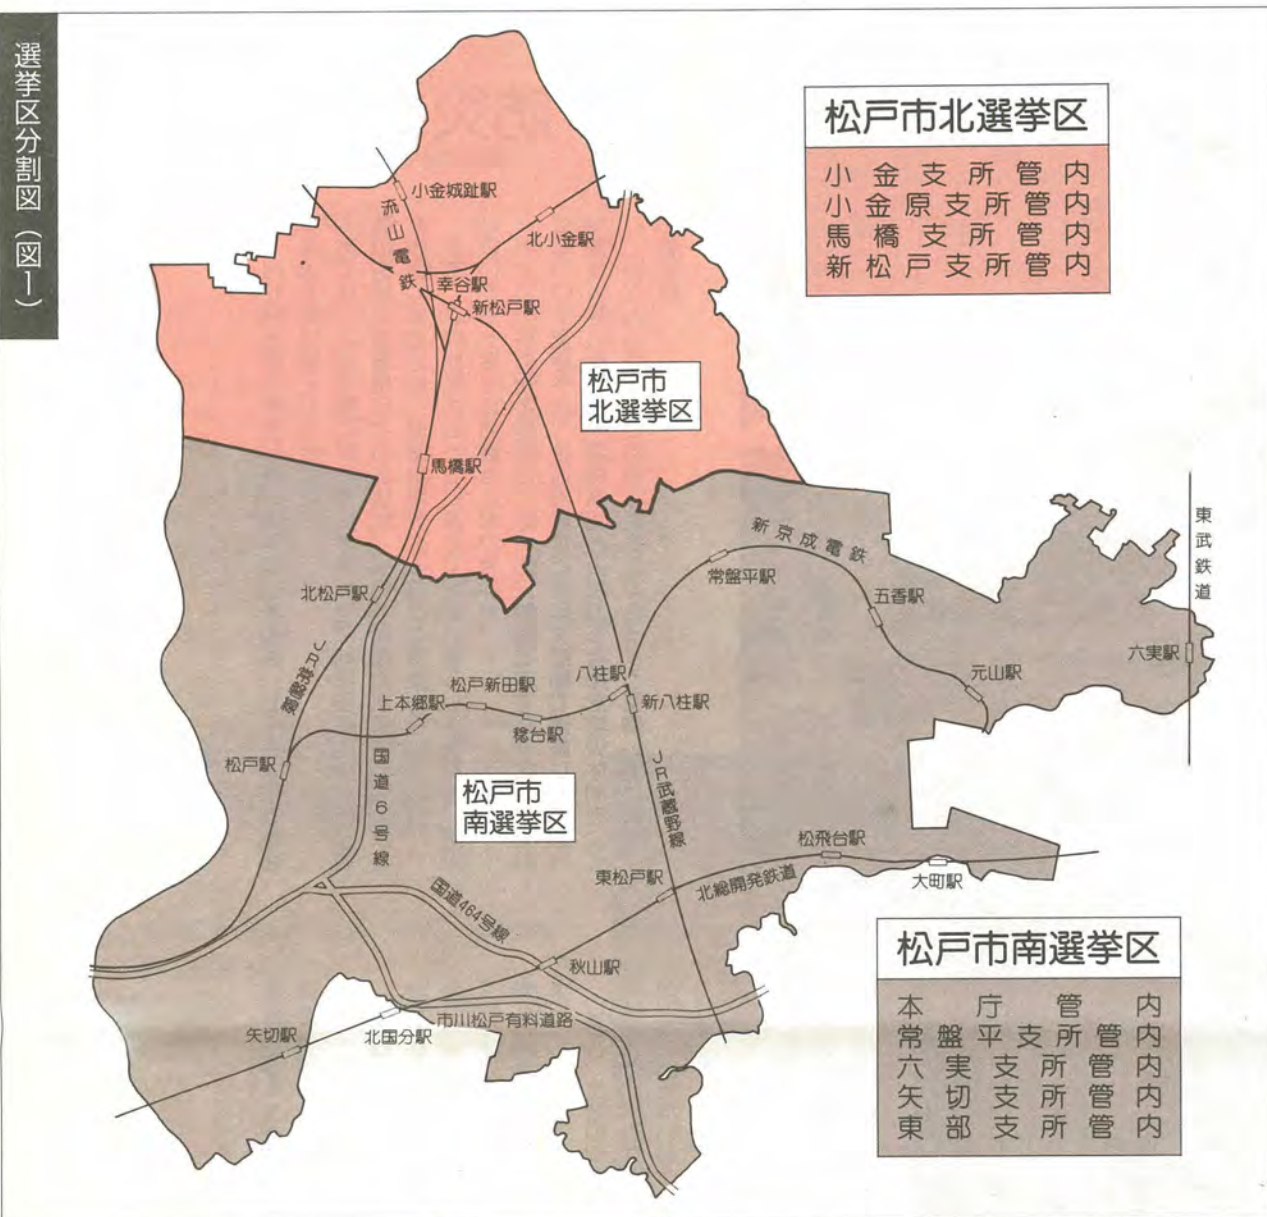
選挙区分割図（図1）

松戸市北選挙区
小金支所管内
小金原支所管内
馬橋支所管内
新松戸支所管内

小金城趾駅
流山電鉄
北小金駅
幸谷駅
新松戸駅
松戸市北選挙区
馬橋駅
新京成電鉄
東武鉄道
常盤平駅
五香駅
北松戸駅
JR常磐線
六実駅
八柱駅
元山駅
松戸新田駅
上本郷駅
新八柱駅
稔台駅
国道6号線
松戸駅
松戸市南選挙区
JR武蔵野線
松飛台駅
東松戸駅
北総開発鉄道
大町駅
国道464号線
秋山駅
市川松戸有料道路
矢切駅
北国分駅

松戸市南選挙区
本庁管内
常盤平支所管内
六実支所管内
矢切支所管内
東部支所管内